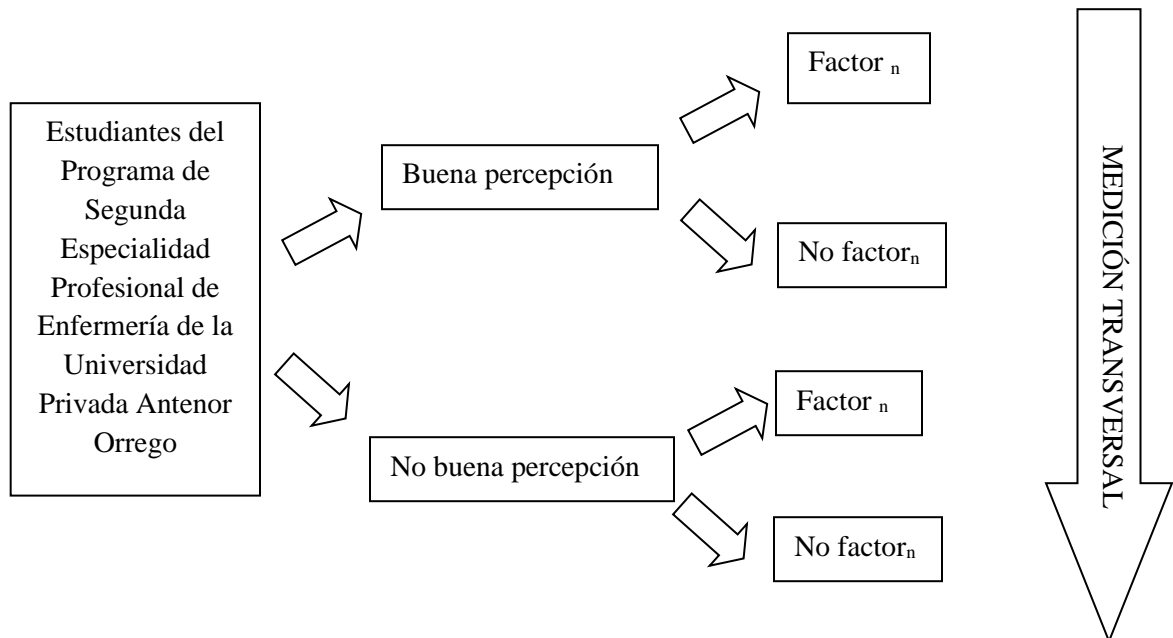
Estudiantes del Programa de Segunda Especialidad Profesional de Enfermería de la Universidad Privada Antenor Orrego

Buena percepción

Factor $_n$

No factor$_n$

No buena percepción

Factor $_n$

No factor$_n$

MEDICIÓN TRANSVERSAL